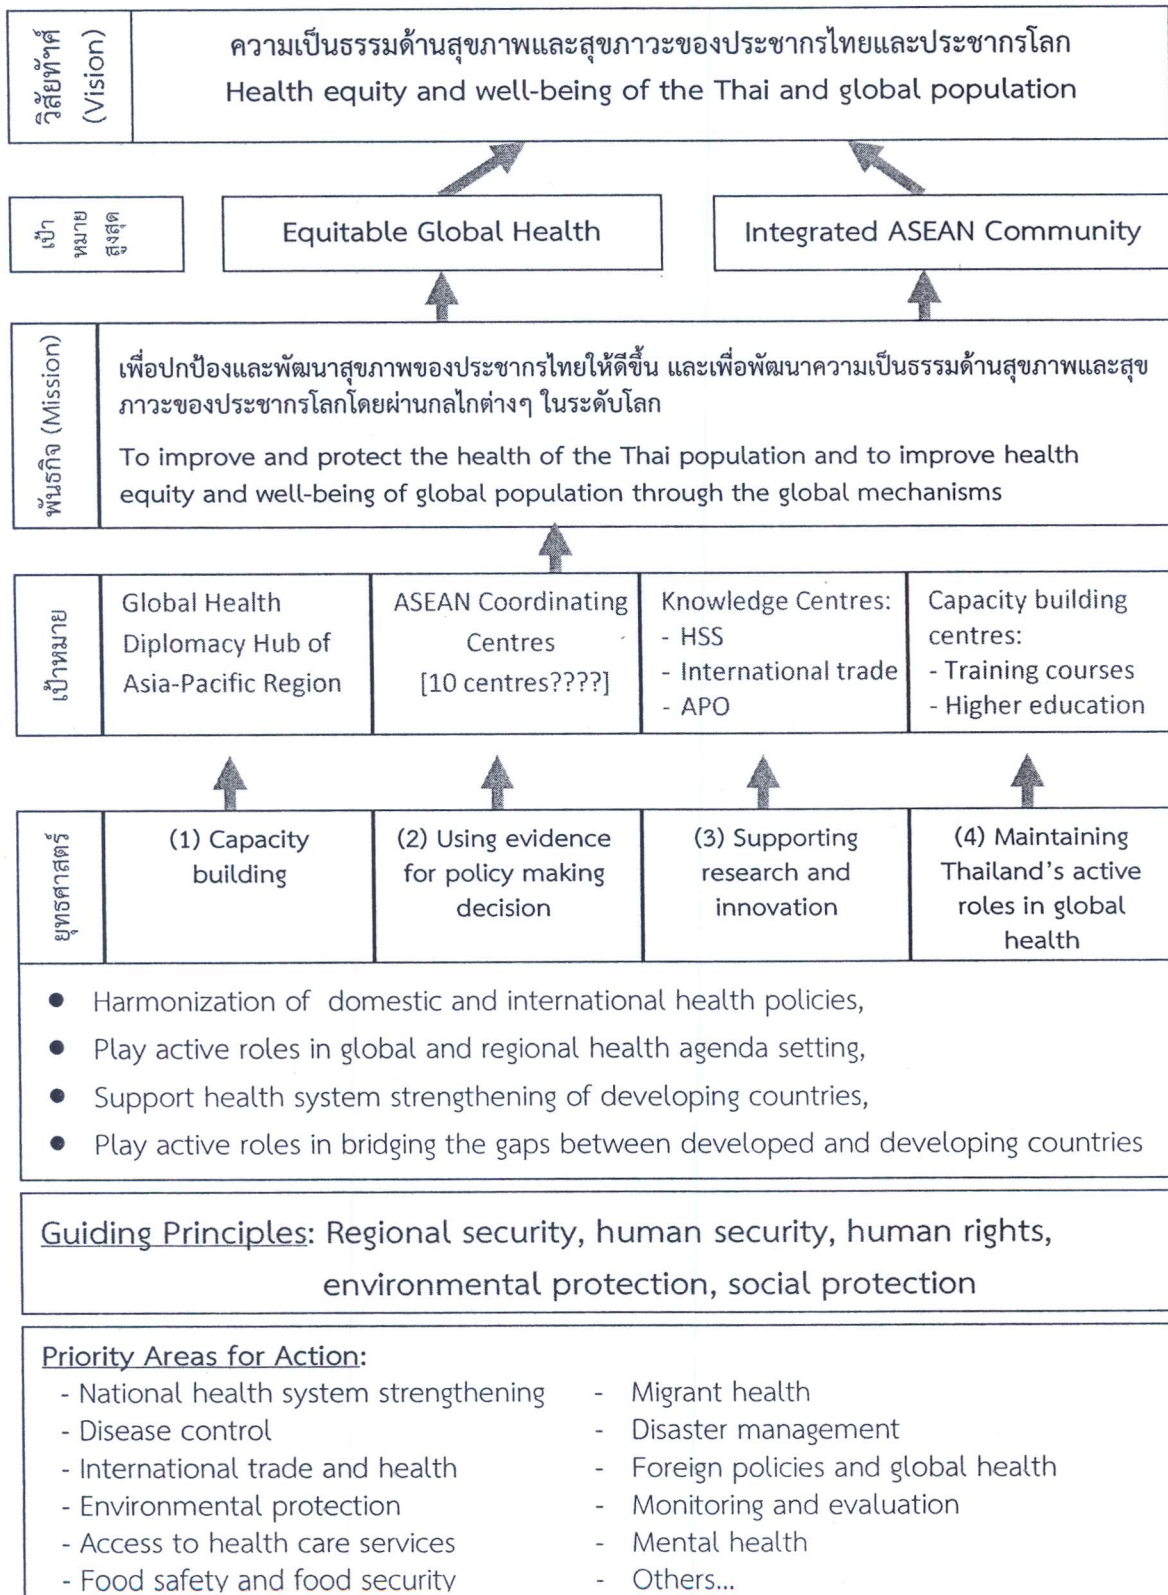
วิสัยทัศน์ (Vision)

ความเป็นธรรมด้านสุขภาพและสุขภาวะของประชากรไทยและประชากรโลก
Health equity and well-being of the Thai and global population

เป้าหมายสูงสุด

Equitable Global Health

Integrated ASEAN Community

พันธกิจ (Mission)

เพื่อปกป้องและพัฒนาสุขภาพของประชากรไทยให้ดีขึ้น และเพื่อพัฒนาความเป็นธรรมด้านสุขภาพและสุขภาวะของประชากรโลกโดยผ่านกลไกต่างๆ ในระดับโลก

To improve and protect the health of the Thai population and to improve health equity and well-being of global population through the global mechanisms

เป้าหมาย

| Global Health Diplomacy Hub of Asia-Pacific Region | ASEAN Coordinating Centres [10 centres????] | Knowledge Centres: - HSS - International trade - APO | Capacity building centres: - Training courses - Higher education |
|---|---|---|---|

ยุทธศาสตร์

| (1) Capacity building | (2) Using evidence for policy making decision | (3) Supporting research and innovation | (4) Maintaining Thailand's active roles in global health |
|---|---|---|---|

- Harmonization of domestic and international health policies,
- Play active roles in global and regional health agenda setting,
- Support health system strengthening of developing countries,
- Play active roles in bridging the gaps between developed and developing countries

Guiding Principles: Regional security, human security, human rights, environmental protection, social protection

Priority Areas for Action:
- National health system strengthening
- Disease control
- International trade and health
- Environmental protection
- Access to health care services
- Food safety and food security

- Migrant health
- Disaster management
- Foreign policies and global health
- Monitoring and evaluation
- Mental health
- Others...